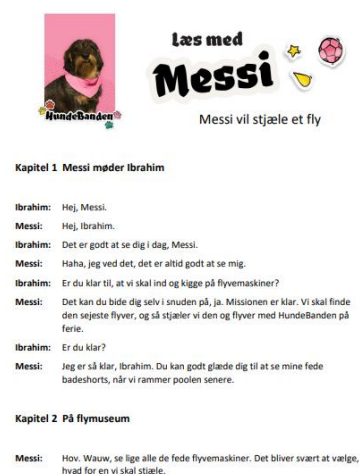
HundeBanden

Læs med

Messi

Messi vil stjæle et fly

Kapitel 1 Messi møder Ibrahim

Ibrahim: Hej, Messi.

Messi: Hej, Ibrahim.

Ibrahim: Det er godt at se dig i dag, Messi.

Messi: Haha, jeg ved det, det er altid godt at se mig.

Ibrahim: Er du klar til, at vi skal ind og kigge på flyvemaskiner?

Messi: Det kan du bide dig selv i snuden på, ja. Missionen er klar. Vi skal finde den sejeste flyver, og så stjæler vi den og flyver med HundeBanden på ferie.

Ibrahim: Er du klar?

Messi: Jeg er så klar, Ibrahim. Du kan godt glæde dig til at se mine fede badeshorts, når vi rammer poolen senere.

Kapitel 2 På flymuseum

Messi: Hov. Wauw, se lige alle de fede flyvemaskiner. Det bliver svært at vælge, hvad for en vi skal stjæle.